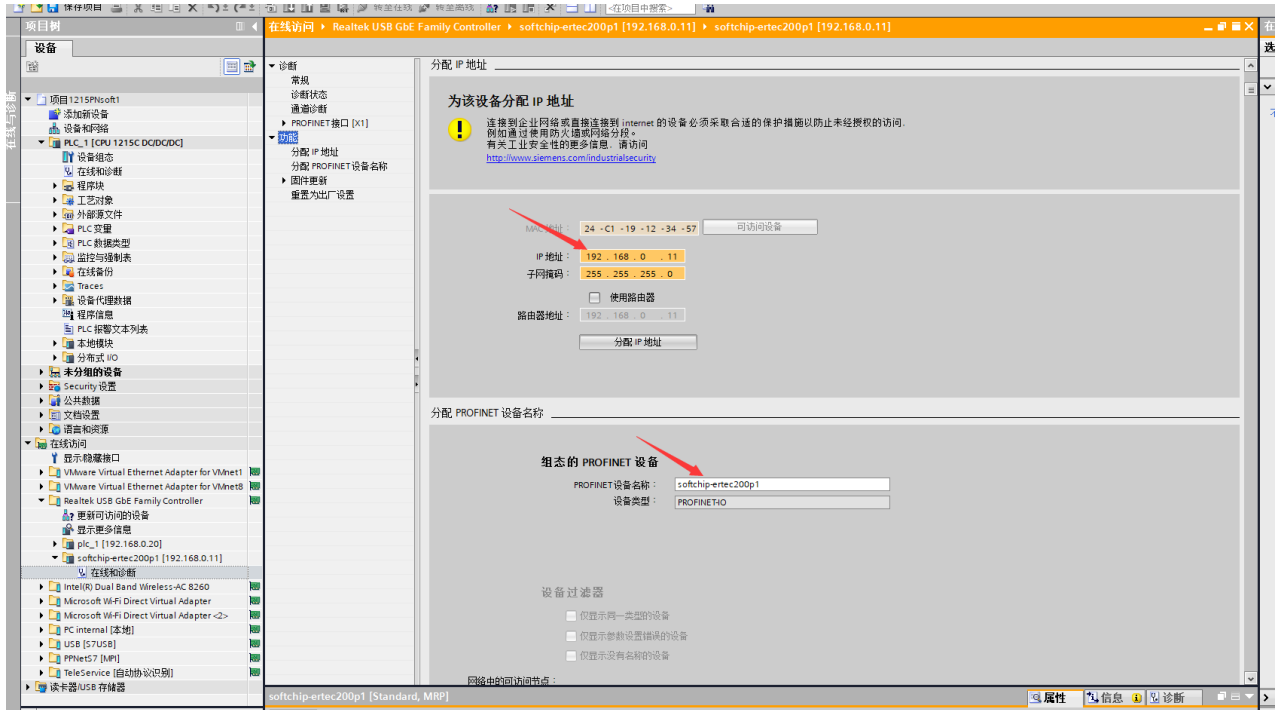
保存项目
转至在线
转至离线
<在项目中搜索>

项目树
设备
在线与诊断

项目1215PNsoft1
添加新设备
设备和网络
PLC_1 [CPU 1215C DC/DC/DC]
设备组态
在线和诊断
程序块
工艺对象
外部源文件
PLC 变量
PLC 数据类型
监控与强制表
在线备份
Traces
设备代理数据
程序信息
PLC 报警文本列表
本地模块
分布式 I/O
未分组的设备
Security 设置
公共数据
文档设置
语言和资源
在线访问
显示/隐藏接口
VMware Virtual Ethernet Adapter for VMnet1
VMware Virtual Ethernet Adapter for VMnet8
Realtek USB GbE Family Controller
更新可访问的设备
显示更多信息
plc_1 [192.168.0.20]
softchip-ertec200p1 [192.168.0.11]
在线和诊断
Intel(R) Dual Band Wireless-AC 8260
Microsoft Wi-Fi Direct Virtual Adapter
Microsoft Wi-Fi Direct Virtual Adapter <2>
PC internal [本地]
USB [S7USB]
PPNetS7 [MPI]
TeleService [自动协议识别]
读卡器/USB 存储器

在线访问 ▸ Realtek USB GbE Family Controller ▸ softchip-ertec200p1 [192.168.0.11] ▸ softchip-ertec200p1 [192.168.0.11]

诊断
常规
诊断状态
通道诊断
PROFINET 接口 [X1]
功能
分配 IP 地址
分配 PROFINET 设备名称
固件更新
重置为出厂设置

分配 IP 地址

为该设备分配 IP 地址

连接到企业网络或直接连接到 internet 的设备必须采取合适的保护措施以防止未经授权的访问。
例如通过使用防火墙或网络分段。
有关工业安全性的更多信息，请访问
http://www.siemens.com/industrialsecurity

MAC 地址： 24 -C1 -19 -12 -34 -57
可访问设备
IP 地址： 192 . 168 . 0 . 11
子网掩码： 255 . 255 . 255 . 0
使用路由器
路由器地址： 192 . 168 . 0 . 11
分配 IP 地址

分配 PROFINET 设备名称

组态的 PROFINET 设备
PROFINET设备名称： softchip-ertec200p1
设备类型： PROFINET-IO

设备过滤器
仅显示同一类型的设备
仅显示参数设置错误的设备
仅显示没有名称的设备

网络中的可访问节点：

softchip-ertec200p1 [Standard, MRP]
属性
信息
诊断